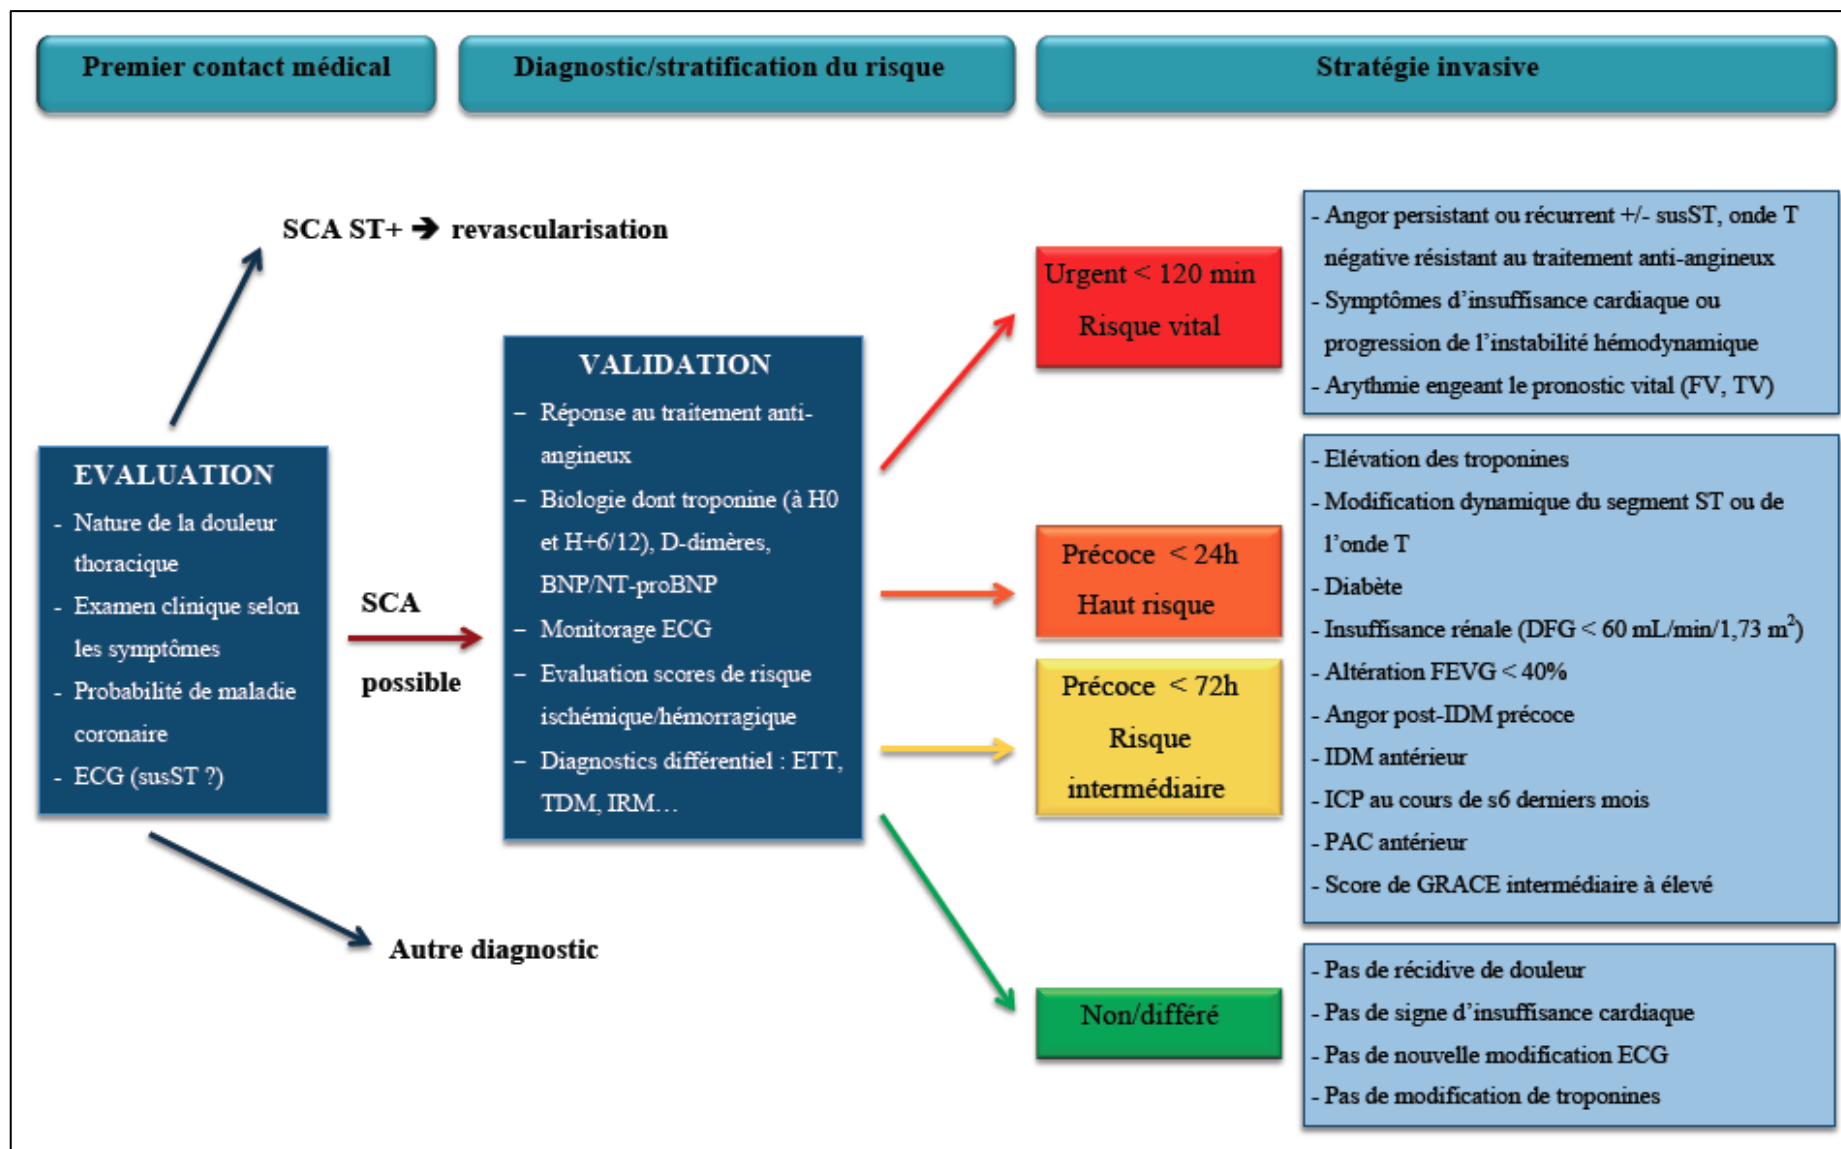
Premier contact médical

Diagnostic/stratification du risque

Stratégie invasive

SCA ST+ ➔ revascularisation

EVALUATION
- Nature de la douleur thoracique
- Examen clinique selon les symptômes
- Probabilité de maladie coronaire
- ECG (susST ?)

SCA possible

Autre diagnostic

VALIDATION
– Réponse au traitement anti-angineux
– Biologie dont troponine (à H0 et H+6/12), D-dimères, BNP/NT-proBNP
– Monitorage ECG
– Evaluation scores de risque ischémique/hémorragique
– Diagnostics différentiel : ETT, TDM, IRM…

Urgent < 120 min
Risque vital

- Angor persistant ou récurrent +/- susST, onde T négative résistant au traitement anti-angineux
- Symptômes d'insuffisance cardiaque ou progression de l'instabilité hémodynamique
- Arythmie engeant le pronostic vital (FV, TV)

Précoce < 24h
Haut risque

Précoce < 72h
Risque intermédiaire

- Elévation des troponines
- Modification dynamique du segment ST ou de l'onde T
- Diabète
- Insuffisance rénale (DFG < 60 mL/min/1,73 m$^2$)
- Altération FEVG < 40%
- Angor post-IDM précoce
- IDM antérieur
- ICP au cours de s6 derniers mois
- PAC antérieur
- Score de GRACE intermédiaire à élevé

Non/différé

- Pas de récidive de douleur
- Pas de signe d'insuffisance cardiaque
- Pas de nouvelle modification ECG
- Pas de modification de troponines